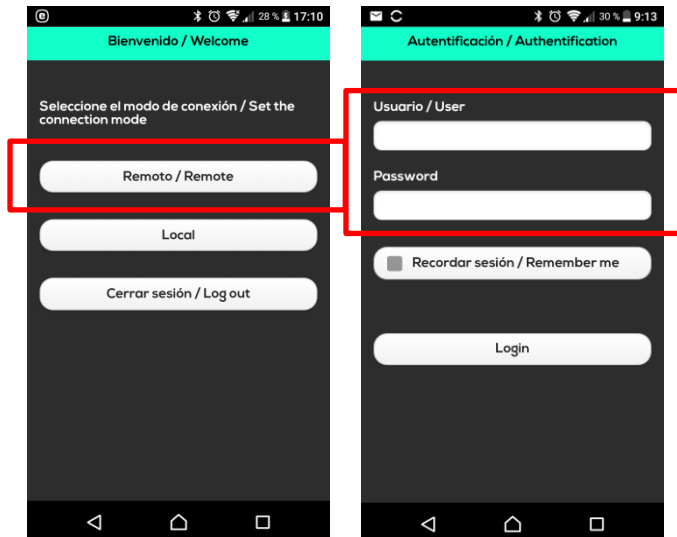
28 % 17:10

Bienvenido / Welcome

Seleccione el modo de conexión / Set the connection mode

Remoto / Remote

Local

Cerrar sesión / Log out

30 % 9:13

Autentificación / Authentification

Usuario / User

Password

Recordar sesión / Remember me

Login